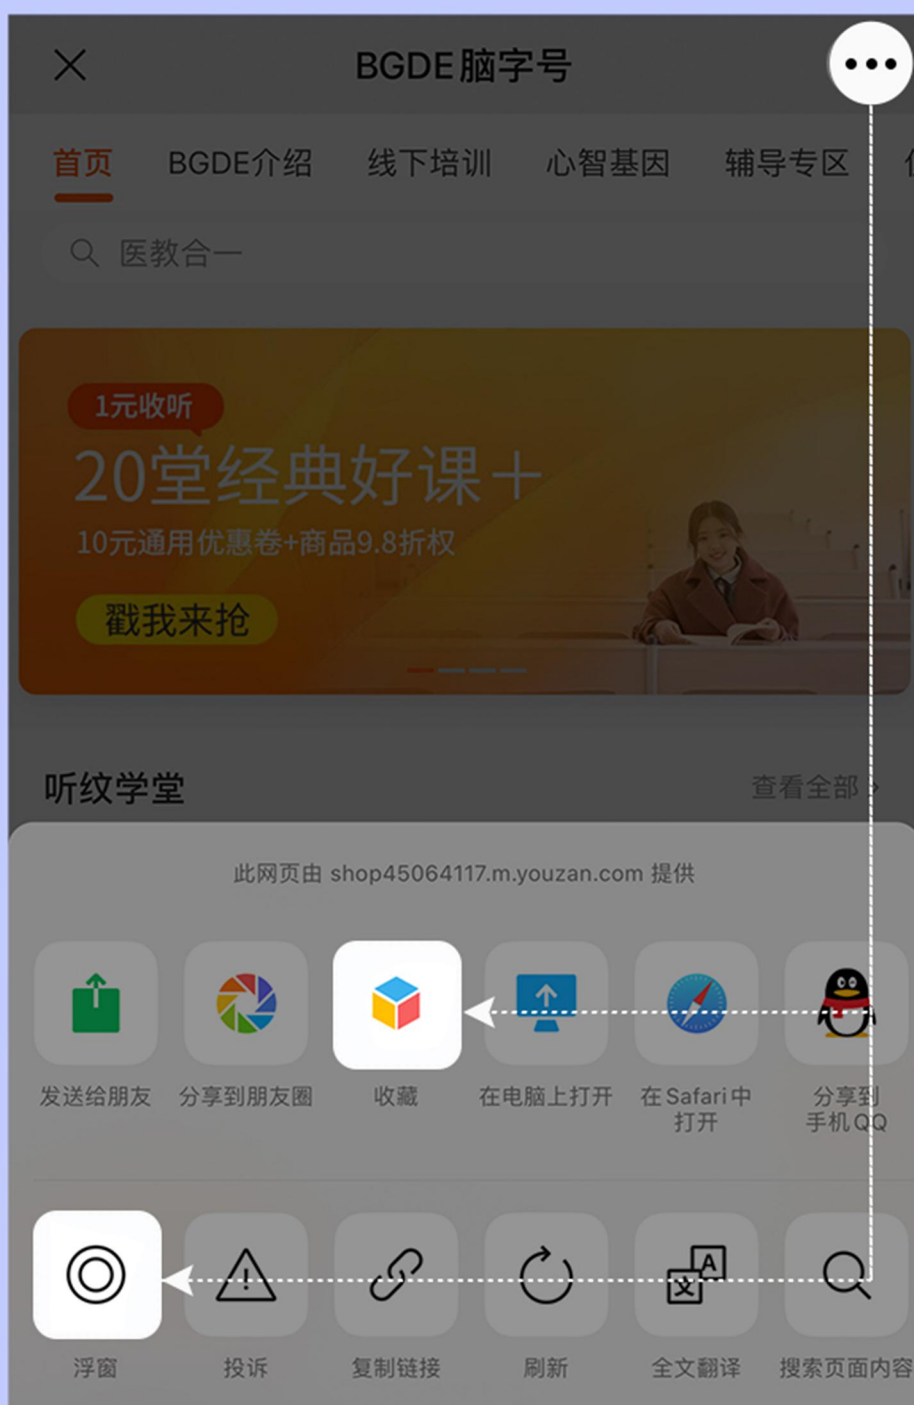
BGDE脑字号

首页　BGDE介绍　线下培训　心智基因　辅导专区

医教合一

1元收听
20堂经典好课＋
10元通用优惠卷+商品9.8折权
戳我来抢

听纹学堂　查看全部 ›

此网页由 shop45064117.m.youzan.com 提供

发送给朋友　分享到朋友圈　收藏　在电脑上打开　在Safari中打开　分享到手机QQ

浮窗　投诉　复制链接　刷新　全文翻译　搜索页面内容